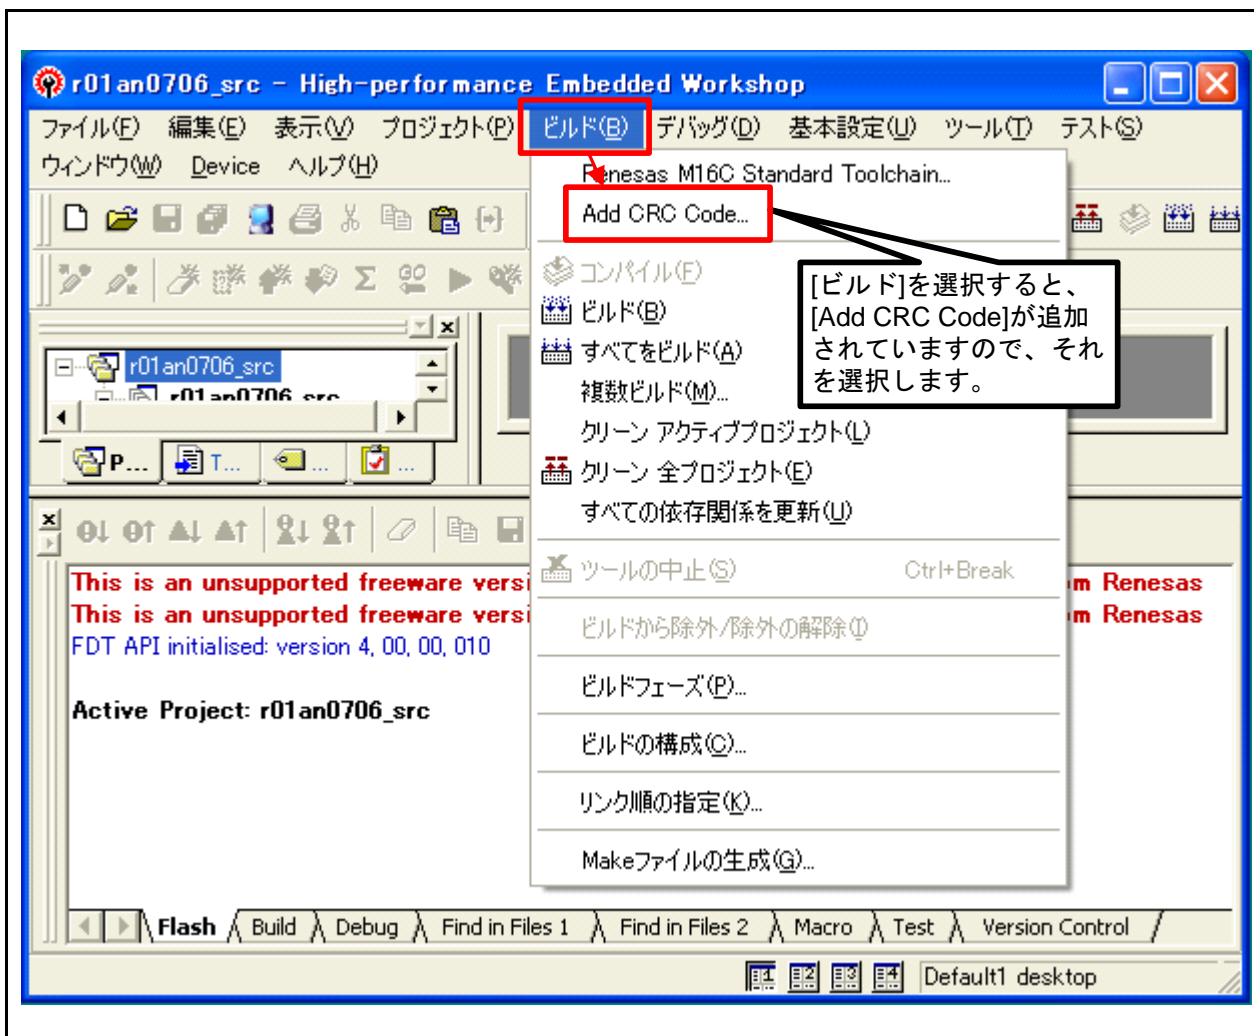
r01an0706_src - High-performance Embedded Workshop

ファイル(F) 編集(E) 表示(V) プロジェクト(P) ビルド(B) デバッグ(D) 基本設定(U) ツール(T) テスト(S) ウィンドウ(W) Device ヘルプ(H)

Renesas M16C Standard Toolchain...
Add CRC Code...
コンパイル(F)
ビルド(B)
すべてをビルド(A)
複数ビルド(M)...
クリーン アクティブプロジェクト(L)
クリーン 全プロジェクト(E)
すべての依存関係を更新(U)
ツールの中止(S) Ctrl+Break
ビルドから除外/除外の解除(I)
ビルドフェーズ(P)...
ビルドの構成(C)...
リンク順の指定(K)...
Makeファイルの生成(G)...

[ビルド]を選択すると、[Add CRC Code]が追加されていますので、それを選択します。

r01an0706_src
r01an0706_src

P... T... ... ...

This is an unsupported freeware versi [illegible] m Renesas
This is an unsupported freeware versi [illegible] m Renesas
FDT API initialised: version 4, 00, 00, 010

Active Project: r01an0706_src

Flash Build Debug Find in Files 1 Find in Files 2 Macro Test Version Control

Default1 desktop